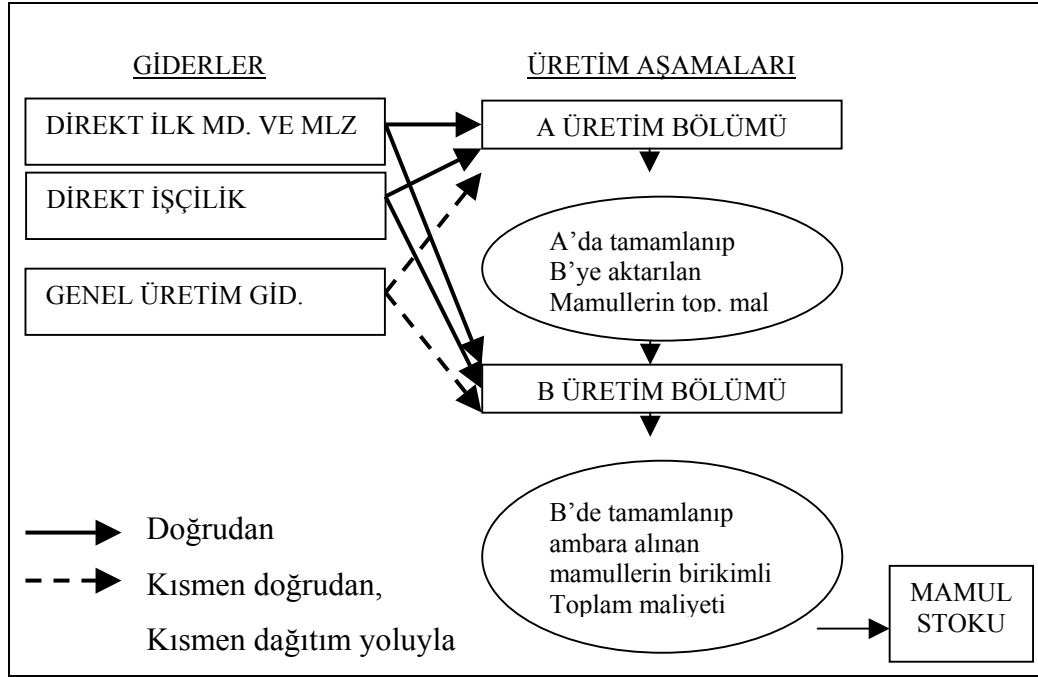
GİDERLER

ÜRETİM AŞAMALARI

DİREKT İLK MD. VE MLZ

A ÜRETİM BÖLÜMÜ

DİREKT İŞÇİLİK

A'da tamamlanıp B'ye aktarılan Mamullerin top. mal

GENEL ÜRETİM GİD.

B ÜRETİM BÖLÜMÜ

B'de tamamlanıp ambara alınan mamullerin birikimli Toplam maliyeti

MAMUL STOKU

Doğrudan

Kısmen doğrudan,

Kısmen dağıtım yoluyla